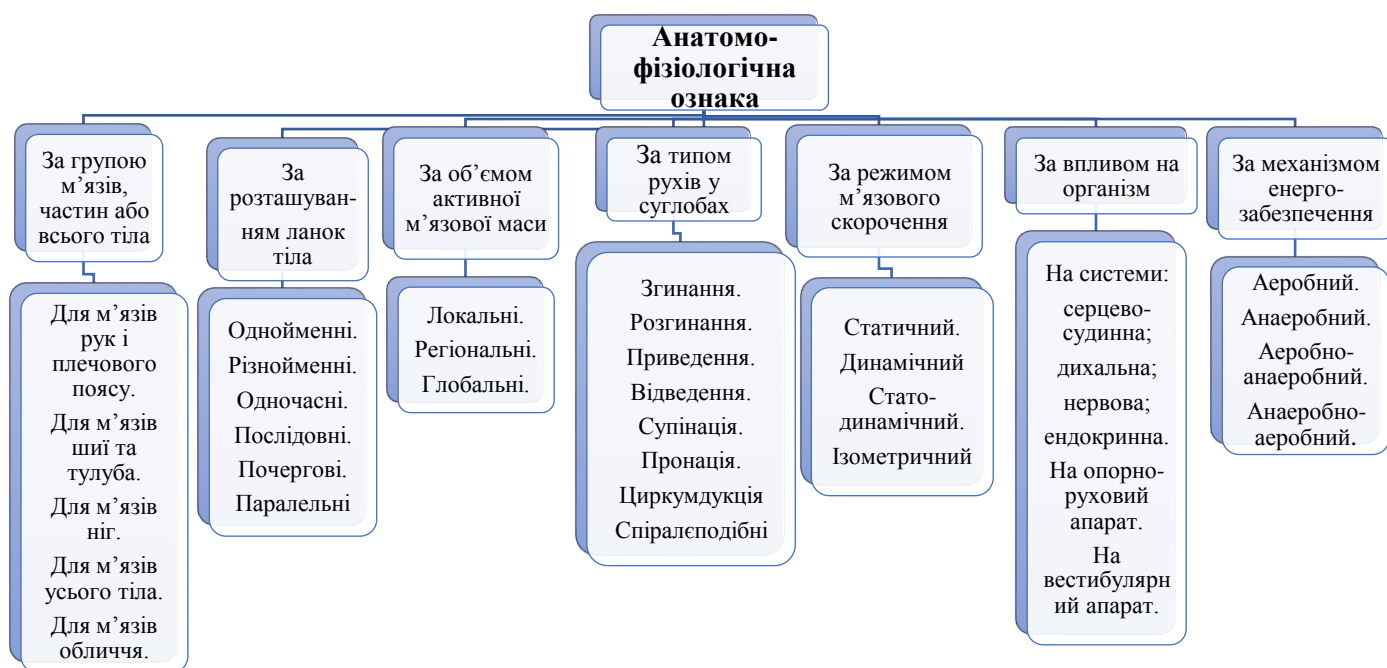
Анатомо-фізіологічна ознака

За групою м’язів, частин або всього тіла

Для м’язів рук і плечового поясу.
Для м’язів шиї та тулуба.
Для м’язів ніг.
Для м’язів усього тіла.
Для м’язів обличчя.

За розташуванням ланок тіла

Однойменні.
Різнойменні.
Одночасні.
Послідовні.
Почергові.
Паралельні

За об’ємом активної м’язової маси

Локальні.
Регіональні.
Глобальні.

За типом рухів у суглобах

Згинання.
Розгинання.
Приведення.
Відведення.
Супінація.
Пронація.
Циркумдукція
Спіралєподібні

За режимом м’язового скорочення

Статичний.
Динамічний
Стато-динамічний.
Ізометричний

За впливом на організм

На системи:
серцево-судинна;
дихальна;
нервова;
ендокринна.
На опорно-руховий апарат.
На вестибулярний апарат.

За механізмом енерго-забезпечення

Аеробний.
Анаеробний.
Аеробно-анаеробний.
Анаеробно-аеробний.